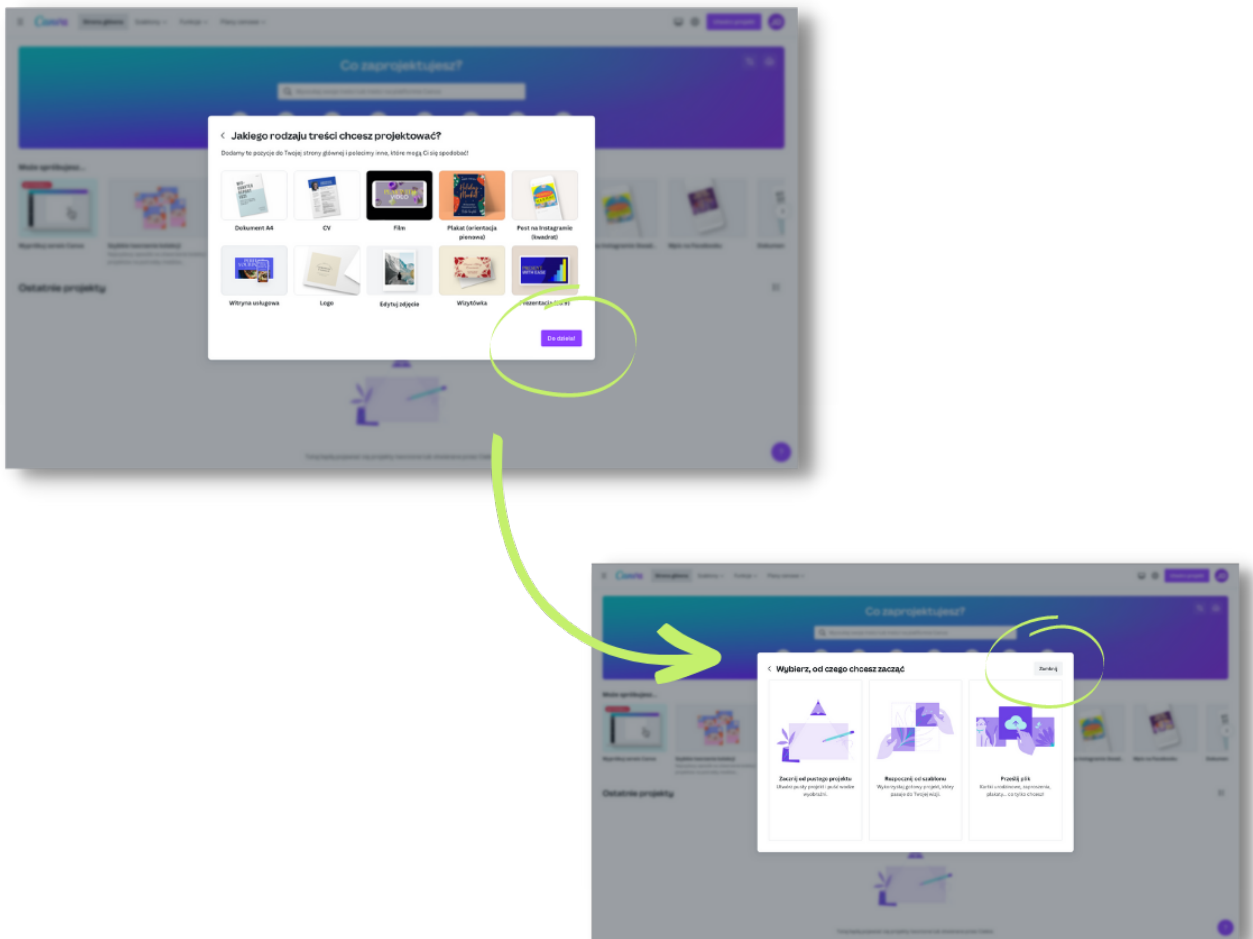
Canva
Co zaprojektujesz?
Jakiego rodzaju treści chcesz projektować?
Dodamy te pozycje do Twojej strony głównej i polecimy inne, które mogą Ci się spodobać!
Dokument A4
CV
Film
Plakat (orientacja pionowa)
Post na Instagramie (kwadrat)
Witryna usługowa
Logo
Edytuj zdjęcie
Wizytówka
Prezentacja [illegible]
Do dzieła!
Ostatnie projekty

Canva
Co zaprojektujesz?
Wybierz, od czego chcesz zacząć
Zamknij
Zacznij od pustego projektu
Rozpocznij od szablonu
Prześlij plik
Ostatnie projekty